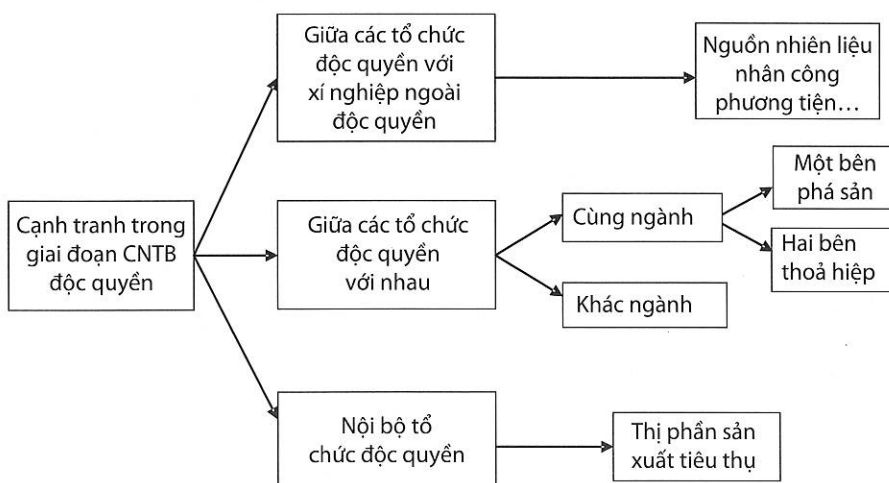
Cạnh tranh trong giai đoạn CNTB độc quyền

Giữa các tổ chức độc quyền với xí nghiệp ngoài độc quyền

Nguồn nhiên liệu nhân công phương tiện…

Giữa các tổ chức độc quyền với nhau

Cùng ngành

Một bên phá sản

Hai bên thoả hiệp

Khác ngành

Nội bộ tổ chức độc quyền

Thị phần sản xuất tiêu thụ